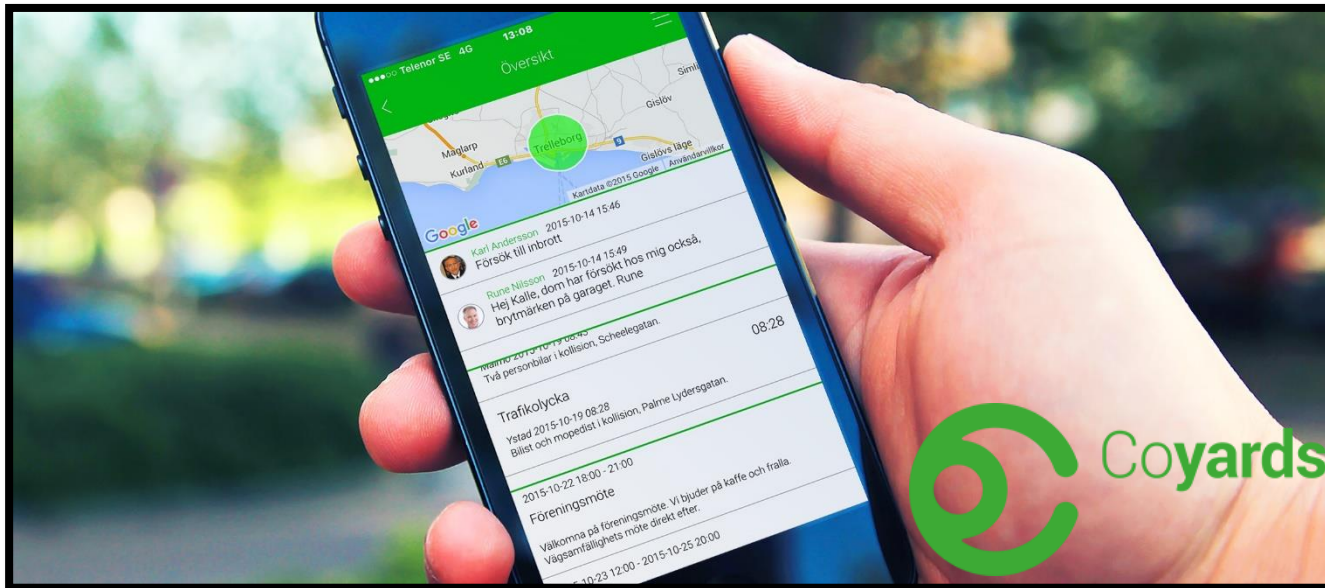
●●●○○ Telenor SE 4G 13:08

Översikt

Simli
Gislöv
Maglarp
Trelleborg
Kurland E6
9
Gislövs läge
Kartdata ©2015 Google Användarvillkor
Google

Karl Andersson 2015-10-14 15:46
Försök till inbrott

Rune Nilsson 2015-10-14 15:49
Hej Kalle, dom har försökt hos mig också, brytmärken på garaget. Rune

Malmö 2015-10-19 08:45
Två personbilar i kollision, Scheelegatan.
08:28

Trafikolycka
Ystad 2015-10-19 08:28
Bilist och mopedist i kollision, Palme Lydersgatan.

2015-10-22 18:00 - 21:00
Föreningsmöte
Välkomna på föreningsmöte. Vi bjuder på kaffe och fralla. Vägsamfällighets möte direkt efter.

2015-10-23 12:00 - 2015-10-25 20:00

Coyards